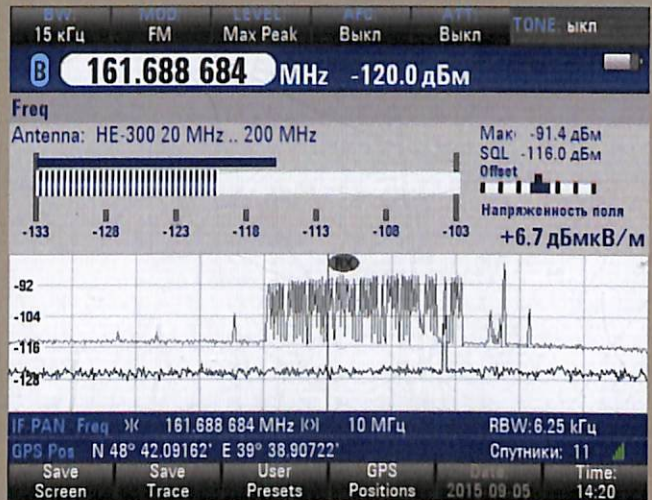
BW 15 кГц
MOD. FM
LEVEL Max Peak
AFC Выкл
ATT Выкл
TONE: выкл

B 161.688 684 MHz -120.0 дБм

Freq
Antenna: HE-300 20 MHz .. 200 MHz
Max -91.4 дБм
SQL -116.0 дБм
Offset
Напряженность поля
+6.7 дБмкВ/м

-133 -128 -123 -118 -113 -108 -103

-92
-104
-116
-128

IF PAN Freq 161.688 684 MHz 10 МГц RBW:6.25 кГц
GPS Pos N 48° 42.09162' E 39° 38.90722' Спутники: 11

Save Screen
Save Trace
User Presets
GPS Positions
Date 2015 09 05
Time: 14:20